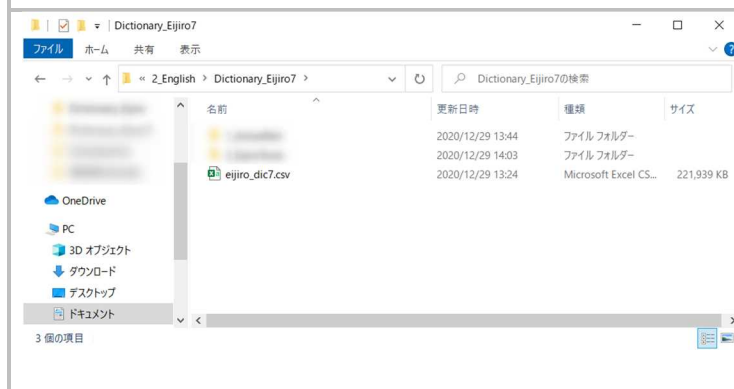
| Dictionary_Eijiro7

ファイル ホーム 共有 表示

« 2_English > Dictionary_Eijiro7 >

Dictionary_Eijiro7の検索

| 名前 | 更新日時 | 種類 | サイズ |
|---|---|---|---|
| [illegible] | 2020/12/29 13:44 | ファイル フォルダー | |
| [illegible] | 2020/12/29 14:03 | ファイル フォルダー | |
| eijiro_dic7.csv | 2020/12/29 13:24 | Microsoft Excel CS... | 221,939 KB |

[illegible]
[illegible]
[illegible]
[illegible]
OneDrive
PC
3D オブジェクト
ダウンロード
デスクトップ
ドキュメント

3 個の項目